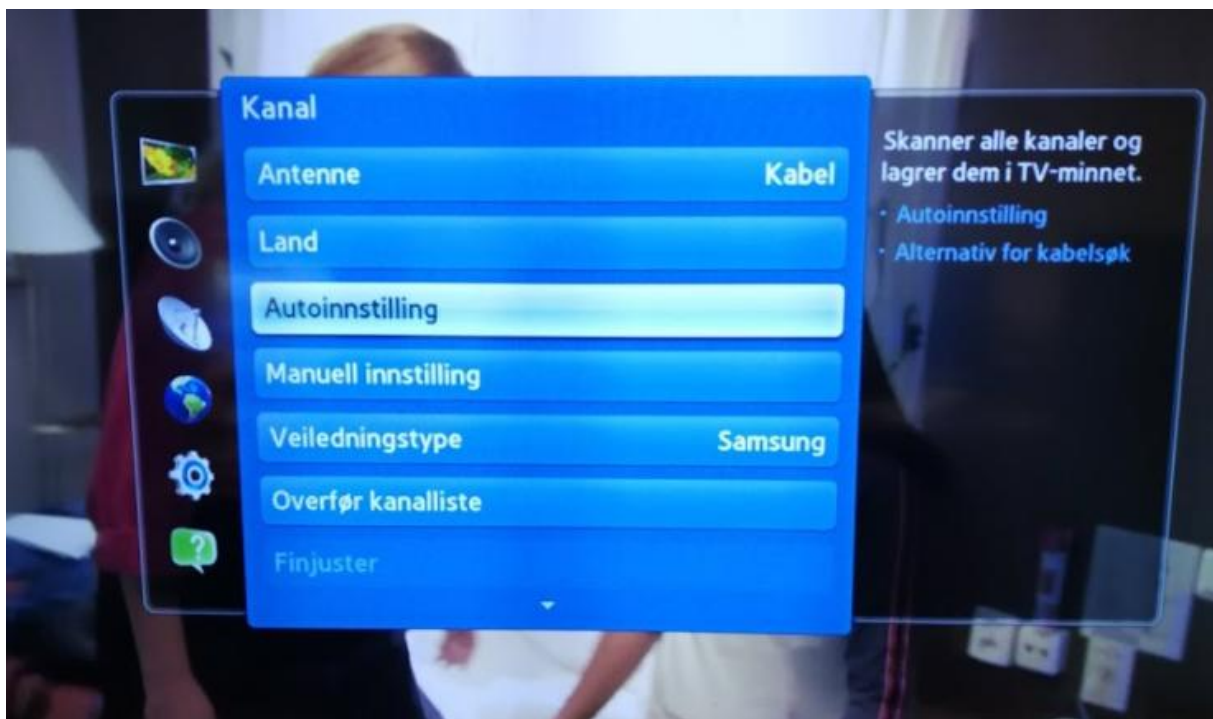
Kanal

Antenne Kabel

Land

Autoinnstilling

Manuell innstilling

Veiledningstype Samsung

Overfør kanalliste

Finjuster

Skanner alle kanaler og lagrer dem i TV-minnet.

· Autoinnstilling

· Alternativ for kabelsøk